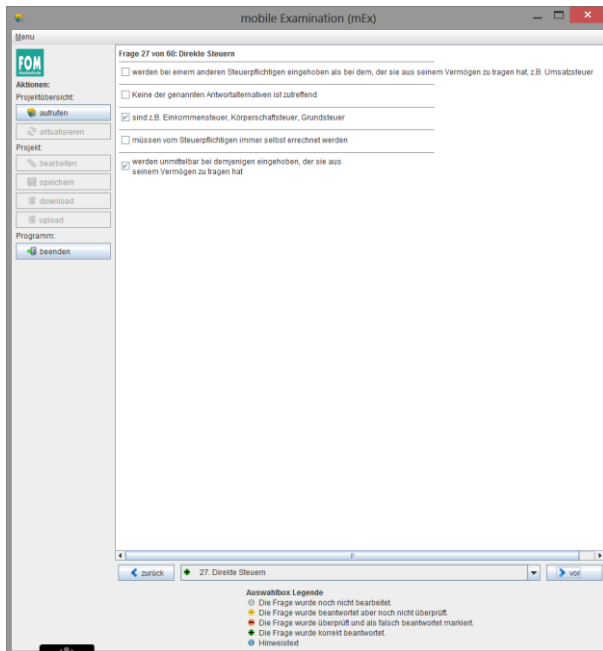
mobile Examination (mEx)

Menu

FOM
Hochschule

Aktionen:
Projektübersicht:
aufrufen
aktualisieren
Projekt:
bearbeiten
speichern
download
upload
Programm:
beenden

Frage 27 von 60: Direkte Steuern

werden bei einem anderen Steuerpflichtigen eingehoben als bei dem, der sie aus seinem Vermögen zu tragen hat, z.B. Umsatzsteuer

Keine der genannten Antwortalternativen ist zutreffend

sind z.B. Einkommensteuer, Körperschaftsteuer, Grundsteuer

müssen vom Steuerpflichtigen immer selbst errechnet werden

werden unmittelbar bei demjenigen eingehoben, der sie aus seinem Vermögen zu tragen hat

zurück
27. Direkte Steuern
vor

Auswahlbox Legende
Die Frage wurde noch nicht bearbeitet.
Die Frage wurde beantwortet aber noch nicht überprüft.
Die Frage wurde überprüft und als falsch beantwortet markiert.
Die Frage wurde korrekt beantwortet.
Hinweistext